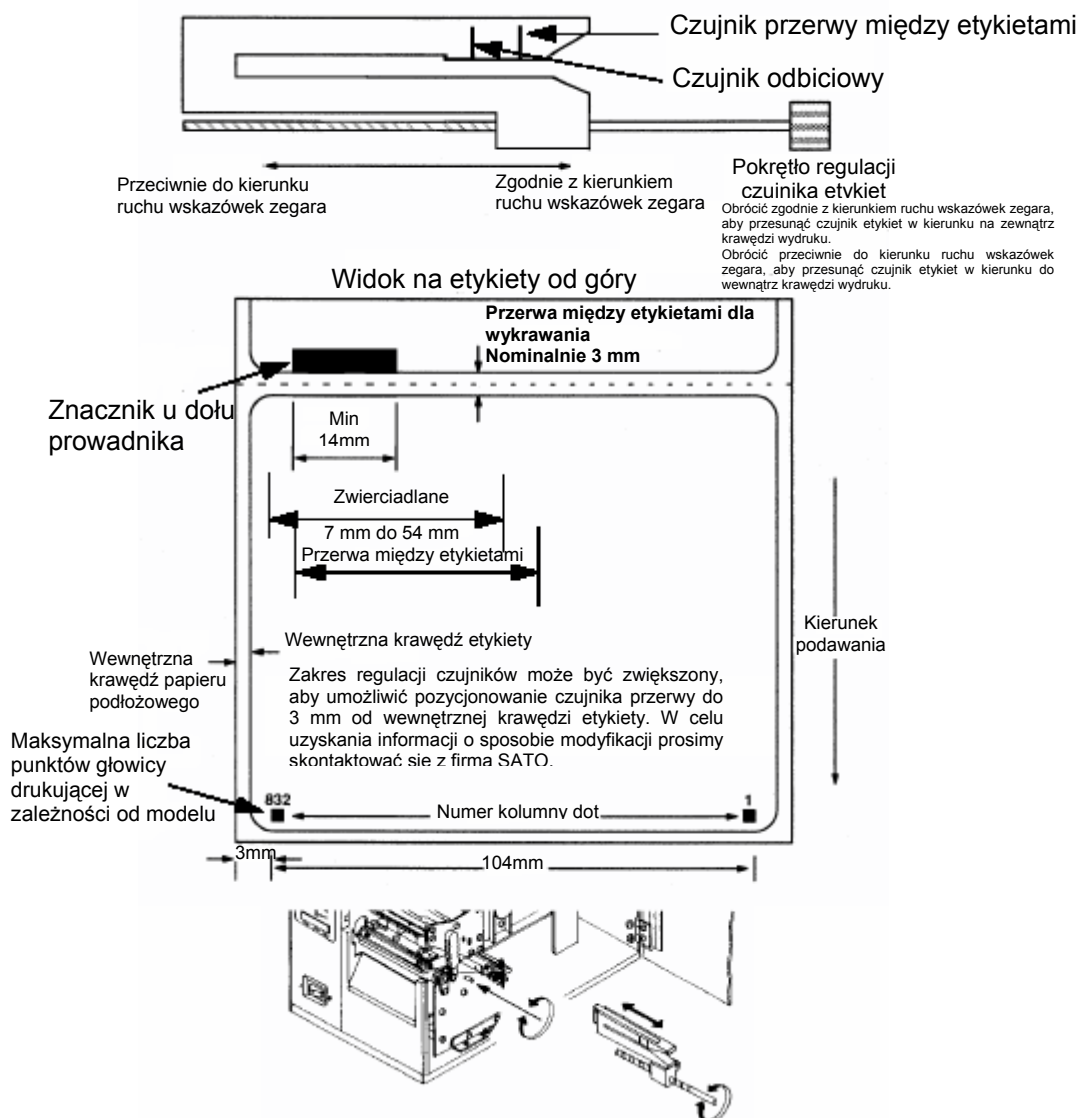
Czujnik przerwy między etykietami

Czujnik odbiciowy

Przeciwnie do kierunku ruchu wskazówek zegara

Zgodnie z kierunkiem ruchu wskazówek zegara

Pokrętło regulacji czuinika etvkiet

Obrócić zgodnie z kierunkiem ruchu wskazówek zegara, aby przesunąć czujnik etykiet w kierunku na zewnątrz krawędzi wydruku.
Obrócić przeciwnie do kierunku ruchu wskazówek zegara, aby przesunąć czujnik etykiet w kierunku do wewnątrz krawędzi wydruku.

Widok na etykiety od góry

Przerwa między etykietami dla wykrawania
Nominalnie 3 mm

Znacznik u dołu prowadnika

Min 14mm

Zwierciadlane

7 mm do 54 mm

Przerwa między etykietami

Kierunek podawania

Wewnętrzna krawędź etykiety

Wewnętrzna krawędź papieru podłożowego

Zakres regulacji czujników może być zwiększony, aby umożliwić pozycjonowanie czujnika przerwy do 3 mm od wewnętrznej krawędzi etykiety. W celu uzyskania informacji o sposobie modyfikacji prosimy skontaktować się z firmą SATO.

Maksymalna liczba punktów głowicy drukującej w zależności od modelu

832

Numer kolumny dot

1

3mm

104mm